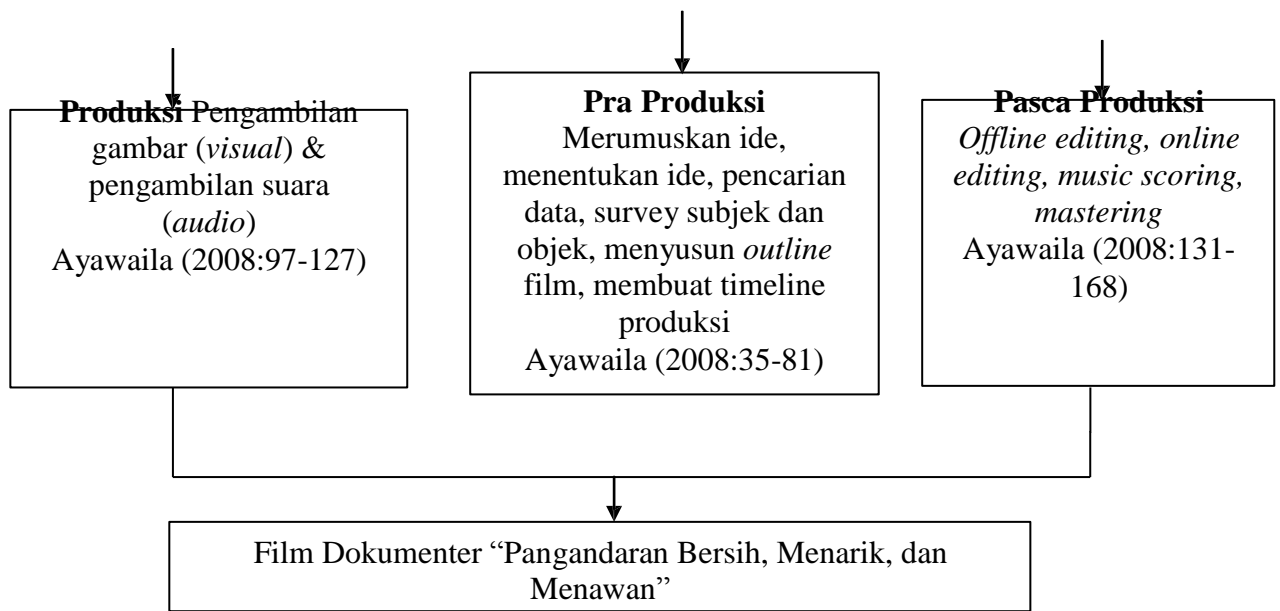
**Produksi** Pengambilan gambar (*visual*) & pengambilan suara (*audio*)
Ayawaila (2008:97-127)

**Pra Produksi**
Merumuskan ide, menentukan ide, pencarian data, survey subjek dan objek, menyusun *outline* film, membuat timeline produksi
Ayawaila (2008:35-81)

**Pasca Produksi**
*Offline editing, online editing, music scoring, mastering*
Ayawaila (2008:131-168)

Film Dokumenter "Pangandaran Bersih, Menarik, dan Menawan"